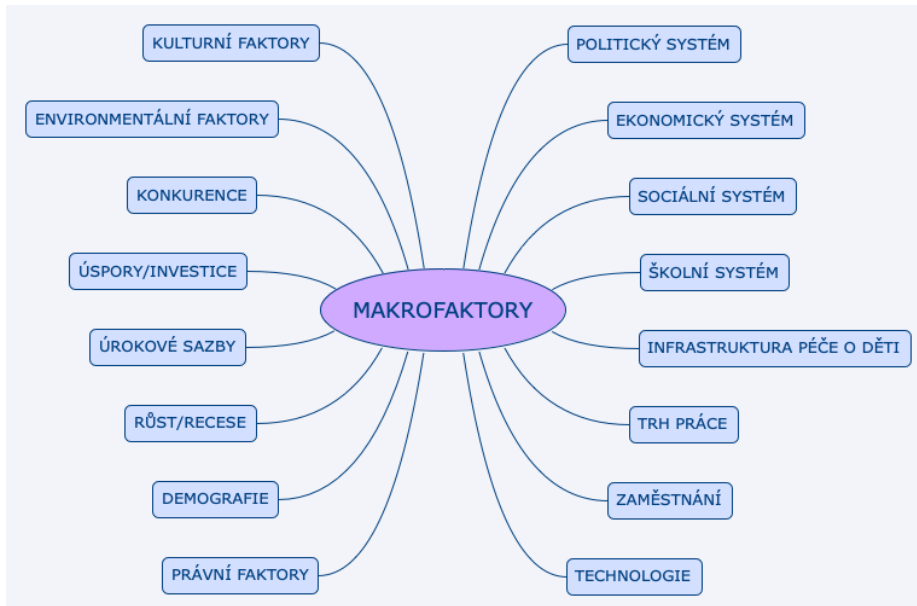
MAKROFAKTORY

KULTURNÍ FAKTORY

ENVIRONMENTÁLNÍ FAKTORY

KONKURENCE

ÚSPORY/INVESTICE

ÚROKOVÉ SAZBY

RŮST/RECESE

DEMOGRAFIE

PRÁVNÍ FAKTORY

POLITICKÝ SYSTÉM

EKONOMICKÝ SYSTÉM

SOCIÁLNÍ SYSTÉM

ŠKOLNÍ SYSTÉM

INFRASTRUKTURA PÉČE O DĚTI

TRH PRÁCE

ZAMĚSTNÁNÍ

TECHNOLOGIE